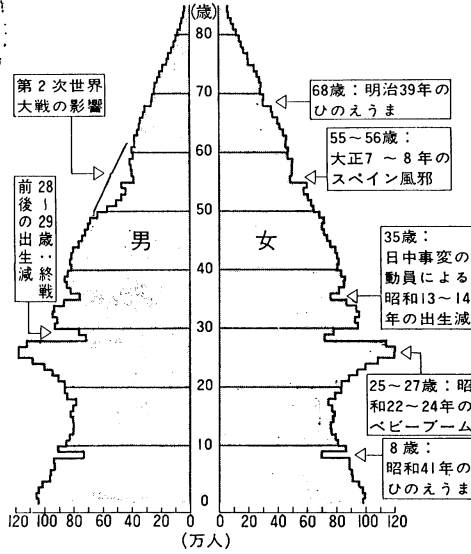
(歳)
80
70
60
50
40
30
20
10
0

第2次世界大戦の影響

28～29歳：終戦前後の出生減

男
女

68歳：明治39年のひのえうま

55～56歳：大正7～8年のスペイン風邪

35歳：日中事変の動員による昭和13～14年の出生減

25～27歳：昭和22～24年のベビーブーム

8歳：昭和41年のひのえうま

120 100 80 60 40 20 0 0 20 40 60 80 100 120
(万人)